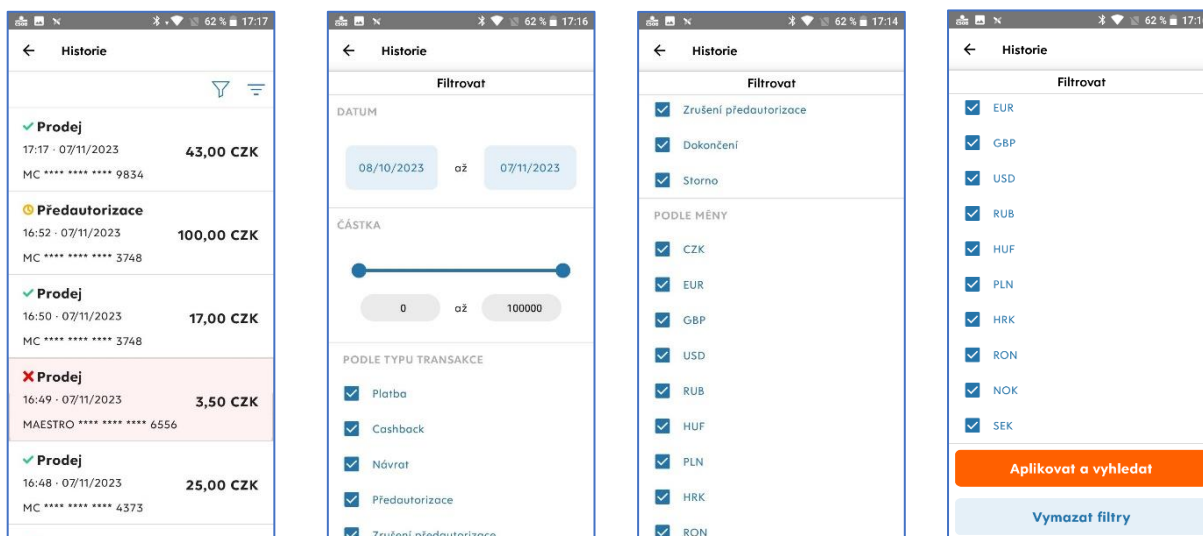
62 % 17:17

← Historie

✓ Prodej
17:17 · 07/11/2023
43,00 CZK
MC **** **** **** 9834

Předautorizace
16:52 · 07/11/2023
100,00 CZK
MC **** **** **** 3748

✓ Prodej
16:50 · 07/11/2023
17,00 CZK
MC **** **** **** 3748

✗ Prodej
16:49 · 07/11/2023
3,50 CZK
MAESTRO **** **** **** 6556

✓ Prodej
16:48 · 07/11/2023
25,00 CZK
MC **** **** **** 4373

62 % 17:16

← Historie

Filtrovat

DATUM

08/10/2023 až 07/11/2023

ČÁSTKA

0 až 100000

PODLE TYPU TRANSAKCE

Platba

Cashback

Návrat

Předautorizace

Zrušení předautorizace

62 % 17:14

← Historie

Filtrovat

Zrušení předautorizace

Dokončení

Storno

PODLE MĚNY

CZK

EUR

GBP

USD

RUB

HUF

PLN

HRK

RON

62 % 17:1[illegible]

← Historie

Filtrovat

EUR

GBP

USD

RUB

HUF

PLN

HRK

RON

NOK

SEK

Aplikovat a vyhledat

Vymazat filtry